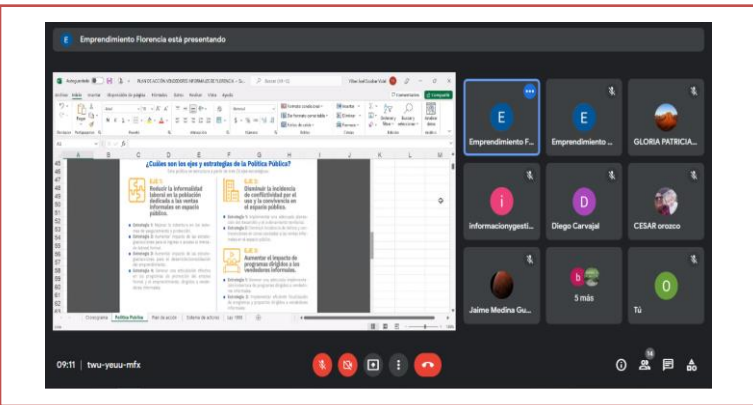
E Emprendimiento Florencia está presentando

¿Cuáles son los ejes y estrategias de la Política Pública?

EJE 1: Reducir la informalidad laboral en la población dedicada a las ventas informales en espacio público.

EJE 2: Disminuir la incidencia de conflictividad por el uso y la convivencia en el espacio público.

EJE 3: Aumentar el impacto de programas dirigidos a los vendedores informales.

Estrategia 1:
Estrategia 2:
Estrategia 3:
Estrategia 4:

Cronograma | Política Pública | Plan de acción | Sistema de valores

E Emprendimiento F...
E Emprendimiento ...
GLORIA PATRICIA...
i informacionygesti...
D Diego Carvajal
CESAR orozco
Jaime Medina Gu...
5 más
O Tú

09:11 | twu-yeuu-mfx